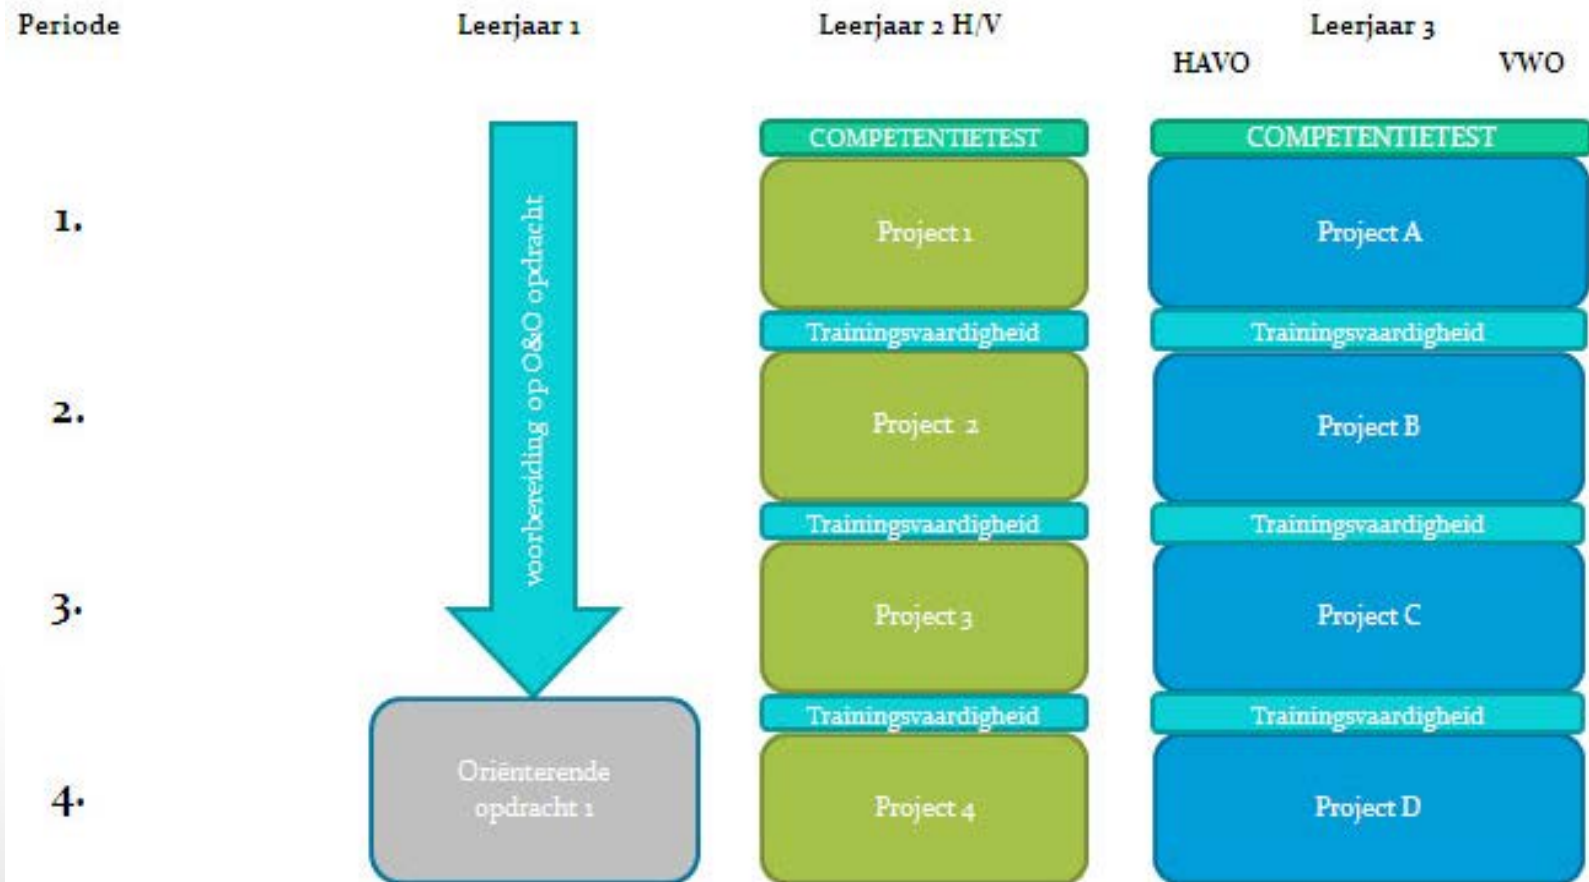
| Periode | Leerjaar 1 | Leerjaar 2 H/V | Leerjaar 3 HAVO VWO |
|---|---|---|---|
| | voorbereiding op O&O opdracht | COMPETENTIETEST | COMPETENTIETEST |
| 1. | | Project 1 | Project A |
| | | Trainingsvaardigheid | Trainingsvaardigheid |
| 2. | | Project 2 | Project B |
| | | Trainingsvaardigheid | Trainingsvaardigheid |
| 3. | | Project 3 | Project C |
| | | Trainingsvaardigheid | Trainingsvaardigheid |
| 4. | Oriënterende opdracht 1 | Project 4 | Project D |